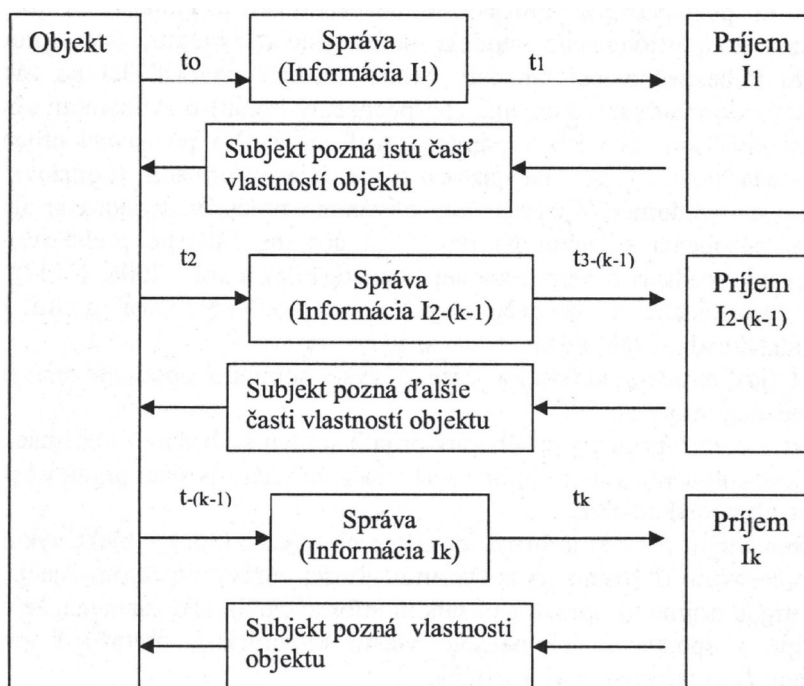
Objekt

to

Správa (Informácia $I_1$)

$t_1$

Príjem $I_1$

Subjekt pozná istú časť vlastností objektu

$t_2$

Správa (Informácia $I_{2-(k-1)}$

$t_{3-(k-1)}$

Príjem $I_{2-(k-1)}$

Subjekt pozná ďalšie časti vlastností objektu

$t_{-(k-1)}$

Správa (Informácia $I_k$)

$t_k$

Príjem $I_k$

Subjekt pozná vlastnosti objektu